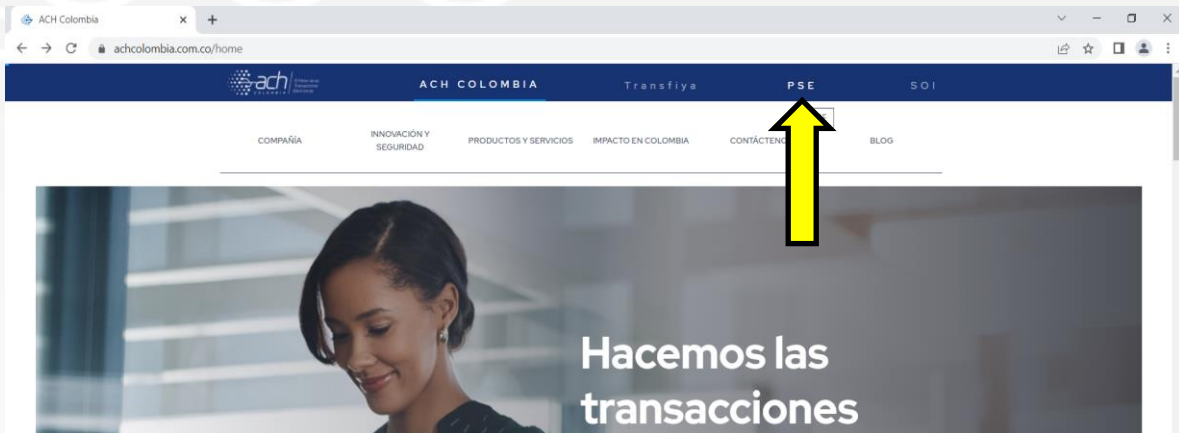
ACH Colombia

achcolombia.com.co/home

ach

ACH COLOMBIA

Transfiya

PSE

SOI

COMPAÑÍA

INNOVACIÓN Y SEGURIDAD

PRODUCTOS Y SERVICIOS

IMPACTO EN COLOMBIA

CONTÁCTENO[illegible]

BLOG

Hacemos las transacciones